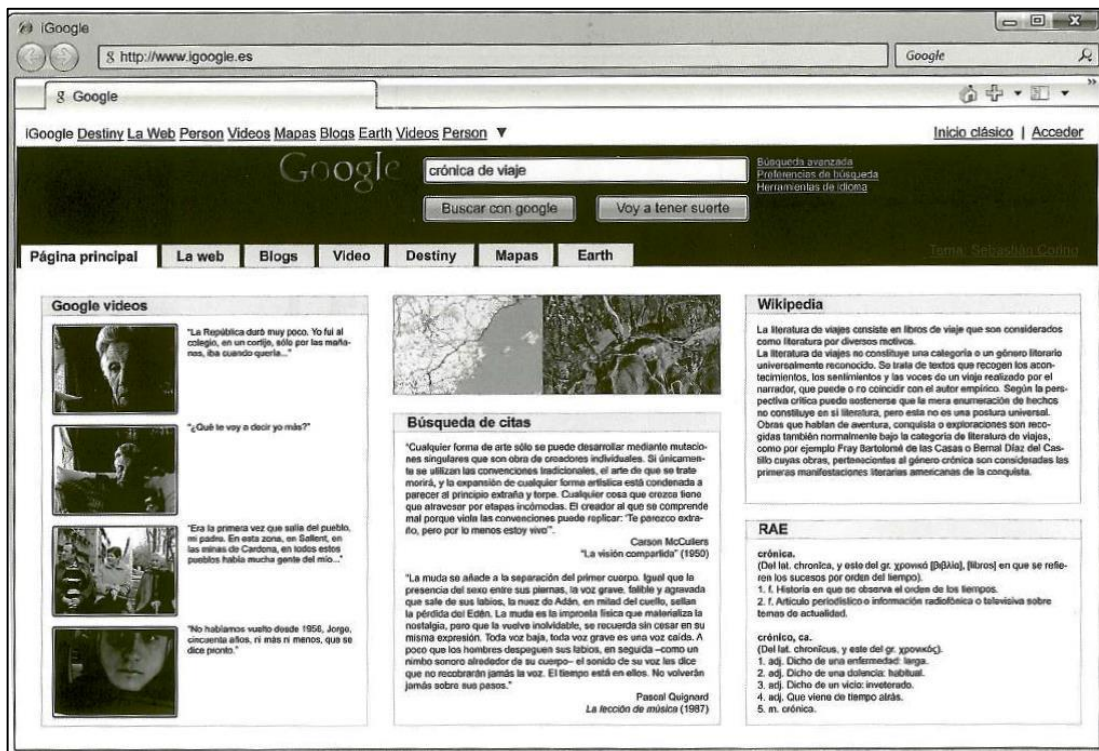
iGoogle

http://www.igoogle.es

Google

Google

iGoogle Destiny La Web Person Videos Mapas Blogs Earth Videos Person ▼

Inicio clásico | Acceder

Google

crónica de viaje

Buscar con google

Voy a tener suerte

Búsqueda avanzada
Preferencias de búsqueda
Herramientas de idioma

Página principal | La web | Blogs | Video | Destiny | Mapas | Earth

Tema: Sebastián Corino

Google videos

"La República duró muy poco. Yo fui al colegio, en un cortijo, sólo por las mañanas, iba cuando quería..."

"¿Qué te voy a decir yo más?"

"Era la primera vez que salía del pueblo, mi padre. En esta zona, en Sallent, en las minas de Cardona, en todos estos pueblos había mucha gente del mío..."

"No hablamos vuelto desde 1956, Jorge, cincuenta años, ni más ni menos, que se dice pronto."

Búsqueda de citas

"Cualquier forma de arte sólo se puede desarrollar mediante mutaciones singulares que son obra de creadores individuales. Si únicamente se utilizan las convenciones tradicionales, el arte de que se trate morirá, y la expansión de cualquier forma artística está condenada a parecer al principio extraña y torpe. Cualquier cosa que crezca tiene que atravesar por etapas incómodas. El creador al que se comprende mal porque viola las convenciones puede replicar: 'Te parezco extraño, pero por lo menos estoy vivo'."

Carson McCullers
"La visión compartida" (1950)

"La muda se añade a la separación del primer cuerpo. Igual que la presencia del sexo entre sus piernas, la voz grave, falible y agravada que sale de sus labios, la nuez de Adán, en mitad del cuello, sellan la pérdida del Edén. La muda es la impronta física que materializa la nostalgia, pero que la vuelve inolvidable, se recuerda sin cesar en su misma expresión. Toda voz baja, toda voz grave es una voz caída. A poco que los hombres despeguen sus labios, en seguida –como un nimbo sonoro alrededor de su cuerpo– el sonido de su voz les dice que no recobrarán jamás la voz. El tiempo está en ellos. No volverán jamás sobre sus pasos."

Pascal Quignard
La lección de música (1987)

Wikipedia

La literatura de viajes consiste en libros de viaje que son considerados como literatura por diversos motivos.
La literatura de viajes no constituye una categoría o un género literario universalmente reconocido. Se trata de textos que recogen los acontecimientos, los sentimientos y las voces de un viaje realizado por el narrador, que puede o no coincidir con el autor empírico. Según la perspectiva crítica puede sostenerse que la mera enumeración de hechos no constituye en sí literatura, pero esta no es una postura universal. Obras que hablan de aventura, conquista o exploraciones son recogidas también normalmente bajo la categoría de literatura de viajes, como por ejemplo Fray Bartolomé de las Casas o Bernal Díaz del Castillo cuyas obras, pertenecientes al género crónica son consideradas las primeras manifestaciones literarias americanas de la conquista.

RAE

crónica.
(Del lat. chronica, y este del gr. χρονικὰ [βιβλία], [libros] en que se refieren los sucesos por orden del tiempo).
1. f. Historia en que se observa el orden de los tiempos.
2. f. Artículo periodístico o información radiofónica o televisiva sobre temas de actualidad.

crónico, ca.
(Del lat. chronĭcus, y este del gr. χρονικός).
1. adj. Dicho de una enfermedad: larga.
2. adj. Dicho de una dolencia: habitual.
3. adj. Dicho de un vicio: inveterado.
4. adj. Que viene de tiempo atrás.
5. m. crónica.